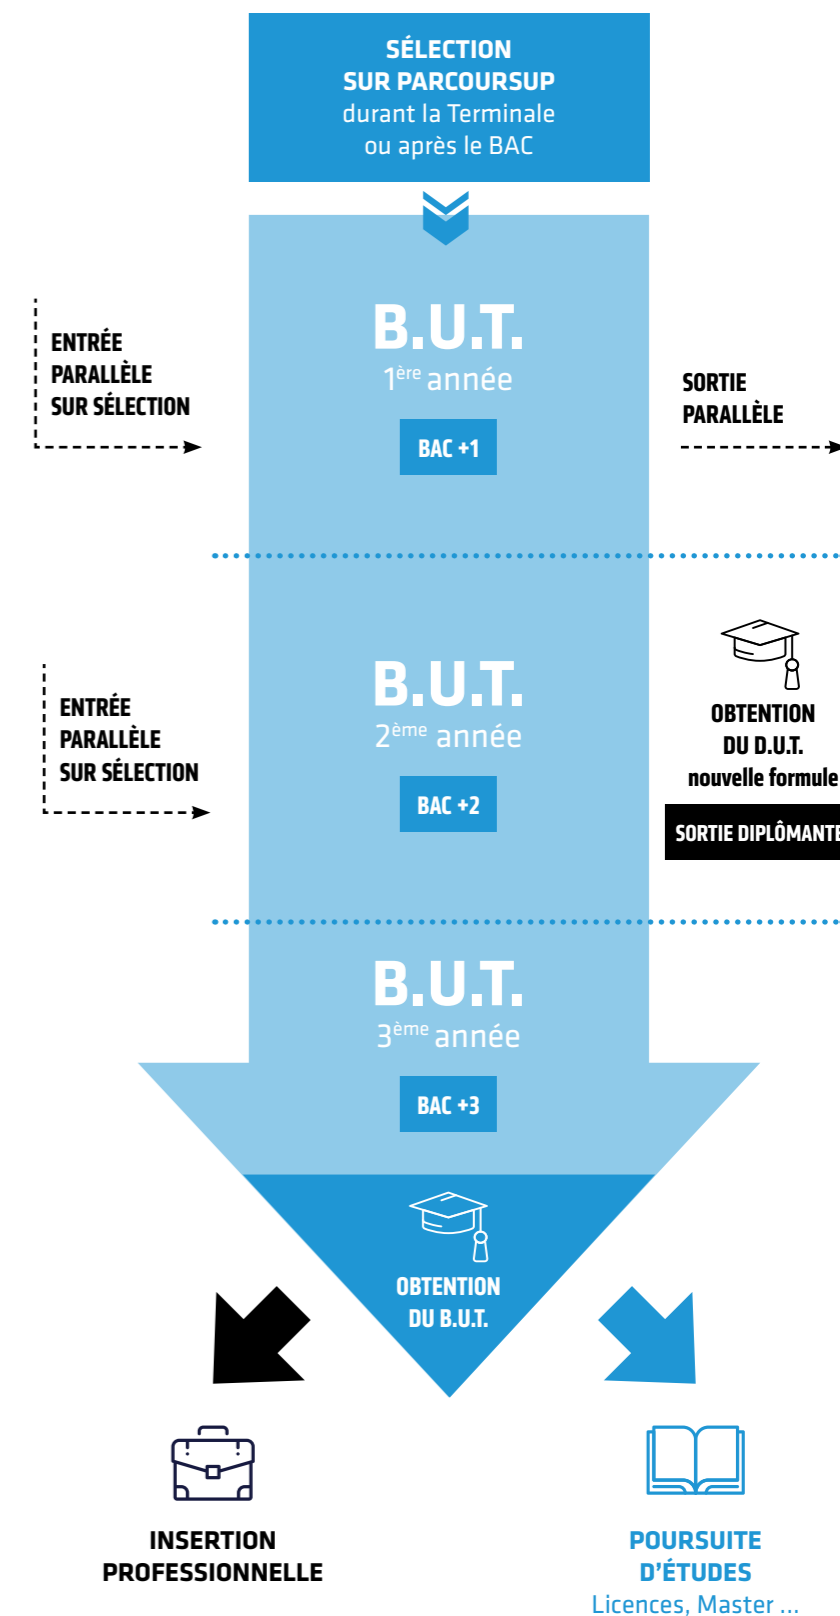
SÉLECTION SUR PARCOURSUP
durant la Terminale
ou après le BAC

ENTRÉE PARALLÈLE SUR SÉLECTION

B.U.T.
$1^{ère}$ année
BAC +1

SORTIE PARALLÈLE

ENTRÉE PARALLÈLE SUR SÉLECTION

B.U.T.
$2^{ème}$ année
BAC +2

OBTENTION DU D.U.T. nouvelle formule
SORTIE DIPLÔMANTE

B.U.T.
$3^{ème}$ année
BAC +3

OBTENTION DU B.U.T.

INSERTION PROFESSIONNELLE

POURSUITE D'ÉTUDES
Licences, Master ...